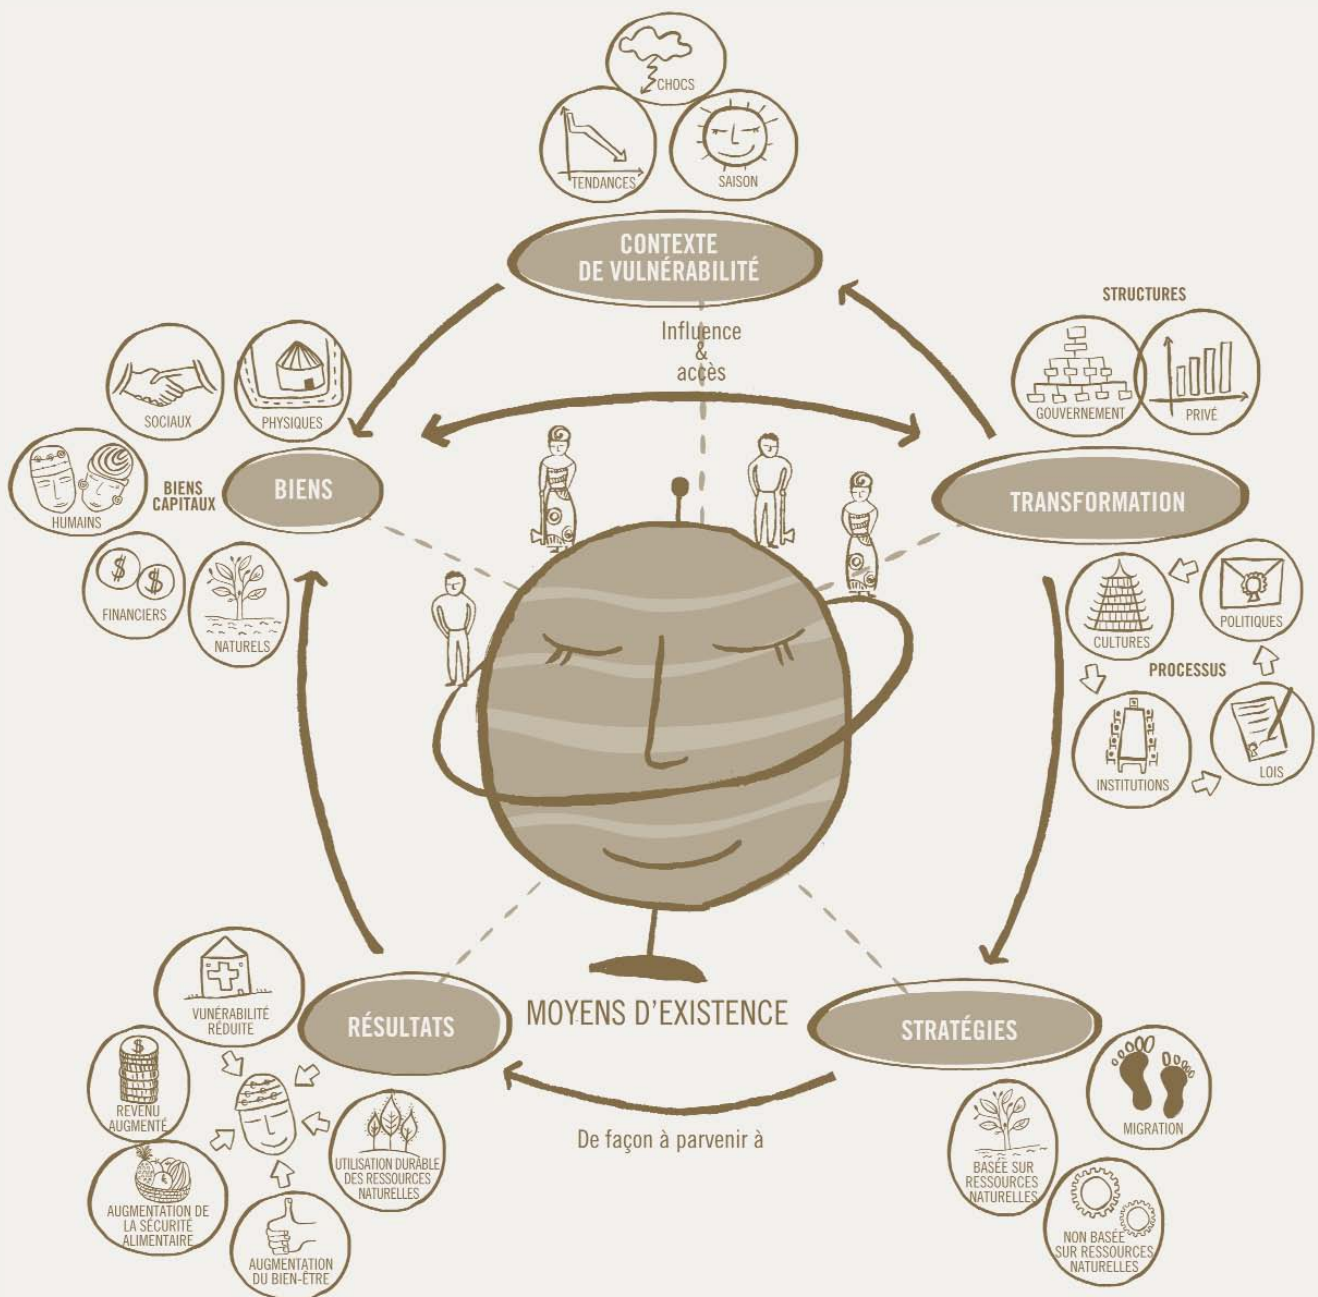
CHOCS

TENDANCES

SAISON

CONTEXTE DE VULNÉRABILITÉ

Influence & accès

STRUCTURES

GOUVERNEMENT

PRIVÉ

TRANSFORMATION

SOCIAUX

PHYSIQUES

BIENS CAPITAUX

BIENS

HUMAINS

FINANCIERS

NATURELS

CULTURES

POLITIQUES

PROCESSUS

INSTITUTIONS

LOIS

VULNÉRABILITÉ RÉDUITE

RÉSULTATS

MOYENS D'EXISTENCE

STRATÉGIES

REVENU AUGMENTÉ

UTILISATION DURABLE DES RESSOURCES NATURELLES

AUGMENTATION DE LA SÉCURITÉ ALIMENTAIRE

AUGMENTATION DU BIEN-ÊTRE

De façon à parvenir à

MIGRATION

BASÉE SUR RESSOURCES NATURELLES

NON BASÉE SUR RESSOURCES NATURELLES